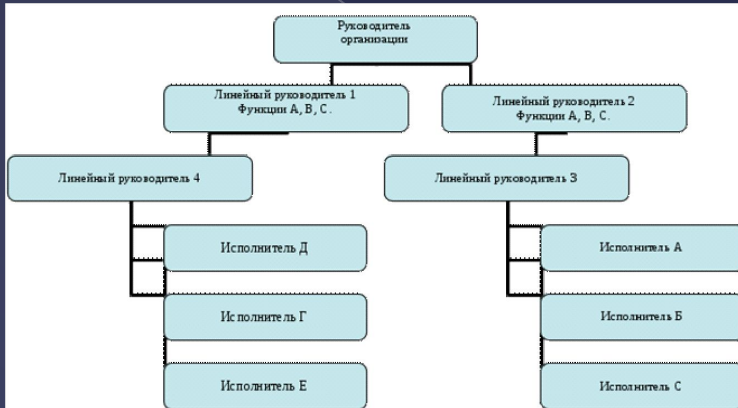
Руководитель организации

Линейный руководитель 1
Функции А, В, С.

Линейный руководитель 2
Функции А, В, С.

Линейный руководитель 4

Линейный руководитель 3

Исполнитель Д

Исполнитель Г

Исполнитель Е

Исполнитель А

Исполнитель Б

Исполнитель С